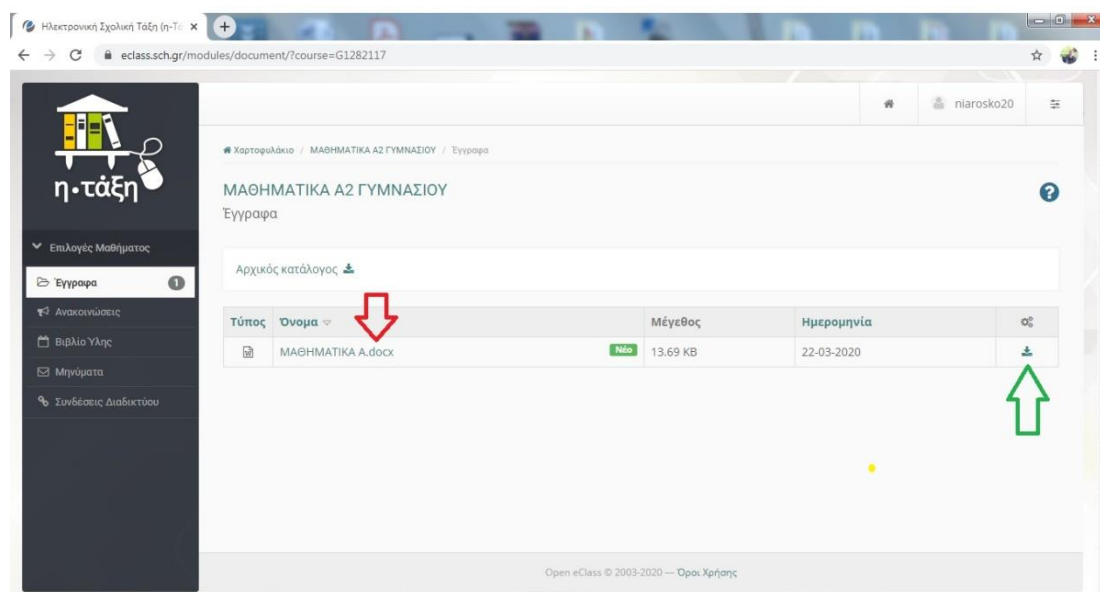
Ηλεκτρονική Σχολική Τάξη (η-Τά ×

eclass.sch.gr/modules/document/?course=G1282117

η·τάξη

niarosko20

Χαρτοφυλάκιο / ΜΑΘΗΜΑΤΙΚΑ Α2 ΓΥΜΝΑΣΙΟΥ / Έγγραφα

ΜΑΘΗΜΑΤΙΚΑ Α2 ΓΥΜΝΑΣΙΟΥ

Έγγραφα

Επιλογές Μαθήματος

Έγγραφα 1

Ανακοινώσεις

Βιβλίο Ύλης

Μηνύματα

Συνδέσεις Διαδικτύου

Αρχικός κατάλογος

| Τύπος | Όνομα | Μέγεθος | Ημερομηνία | |
|---|---|---|---|---|
| | ΜΑΘΗΜΑΤΙΚΑ Α.docx Νέο | 13.69 KB | 22-03-2020 | |

Open eClass © 2003-2020 — Όροι Χρήσης